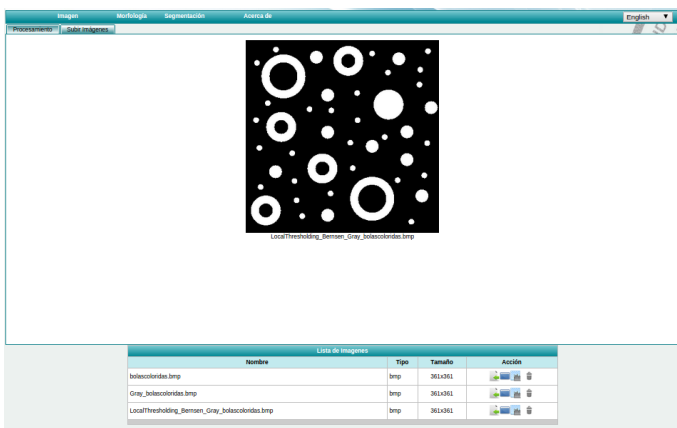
Imagen Morfología Segmentación Acerca de

English ▼

Procesamiento Subir Imagenes

LocalThresholding_Bernsen_Gray_bolascoloridas.bmp

Lista de Imagenes

| Nombre | Tipo | Tamaño | Acción |
|---|---|---|---|
| bolascoloridas.bmp | bmp | 361x361 | |
| Gray_bolascoloridas.bmp | bmp | 361x361 | |
| LocalThresholding_Bernsen_Gray_bolascoloridas.bmp | bmp | 361x361 | |